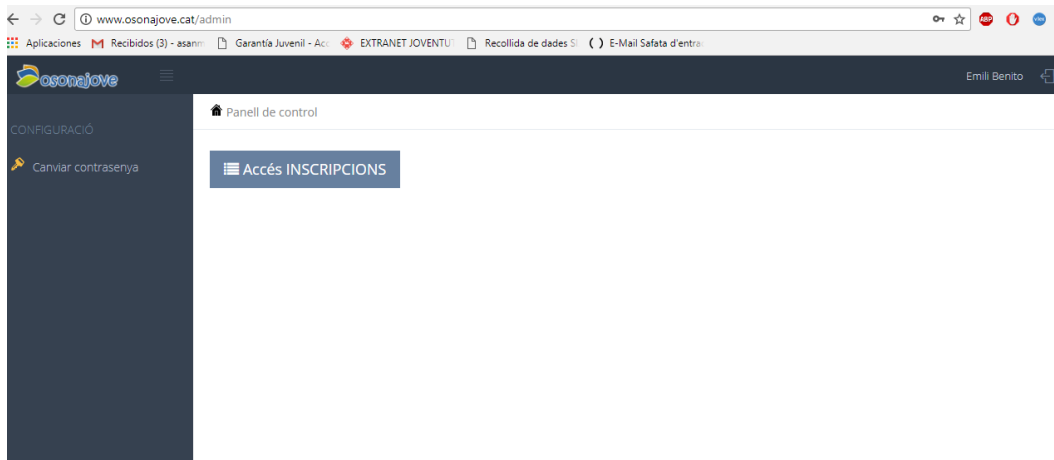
www.osonajove.cat/admin

Aplicaciones Recibidos (3) - asanm Garantía Juvenil - Acc EXTRANET JOVENTU Recollida de dades Sl E-Mail Safata d'entra

osonajove

Emili Benito

CONFIGURACIÓ

Canviar contrasenya

Panell de control

Accés INSCRIPCIONS